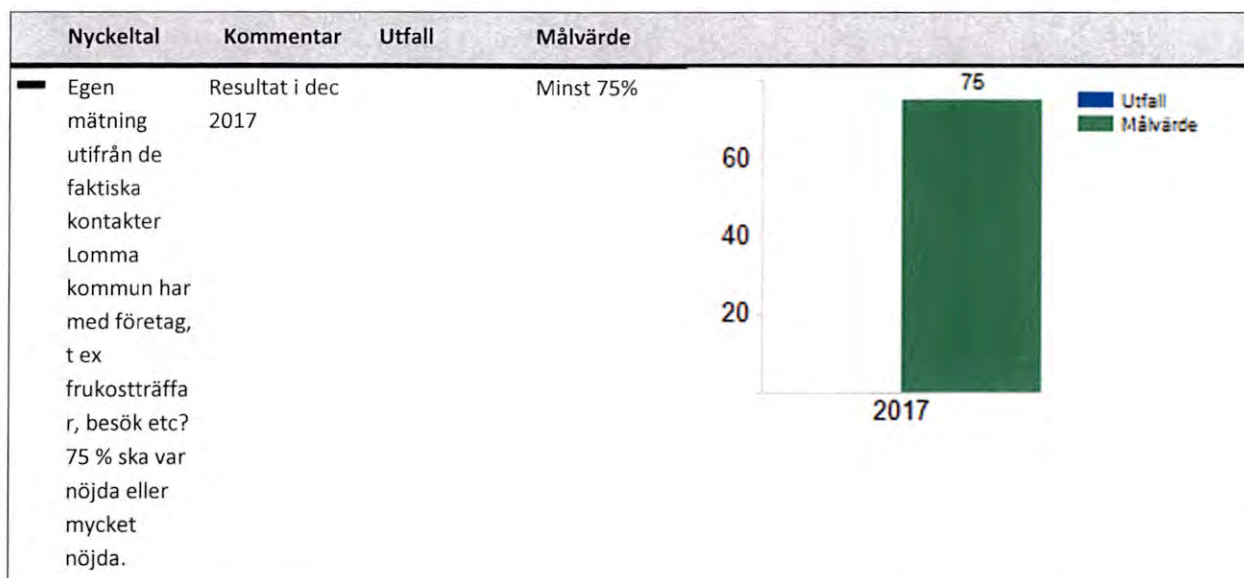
| | Nyckeltal | Kommentar | Utfall | Målvärde |
|---|---|---|---|---|
| — | Egen mätning utifrån de faktiska kontakter Lomma kommun har med företag, t ex frukostträffar, besök etc? 75 % ska var nöjda eller mycket nöjda. | Resultat i dec 2017 | | Minst 75% |

75

60

40

20

2017

Utfall
Målvärde